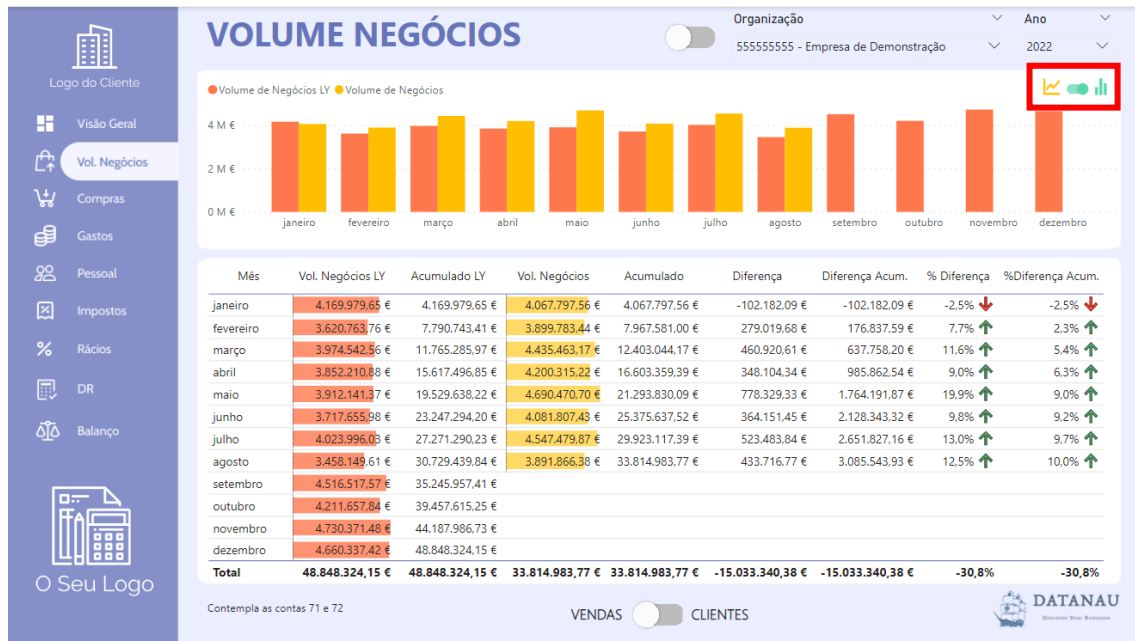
Logo do Cliente

Visão Geral
Vol. Negócios
Compras
Gastos
Pessoal
Impostos
Rácios
DR
Balanço

O Seu Logo

VOLUME NEGÓCIOS

Organização
555555555 - Empresa de Demonstração

Ano
2022

Volume de Negócios LY  Volume de Negócios

4 M €
2 M €
0 M €

janeiro fevereiro março abril maio junho julho agosto setembro outubro novembro dezembro

| Mês | Vol. Negócios LY | Acumulado LY | Vol. Negócios | Acumulado | Diferença | Diferença Acum. | % Diferença | %Diferença Acum. |
|---|---|---|---|---|---|---|---|---|
| janeiro | 4.169.979,65 € | 4.169.979,65 € | 4.067.797,56 € | 4.067.797,56 € | -102.182,09 € | -102.182,09 € | -2,5% | -2,5% |
| fevereiro | 3.620.763,76 € | 7.790.743,41 € | 3.899.783,44 € | 7.967.581,00 € | 279.019,68 € | 176.837,59 € | 7,7% | 2,3% |
| março | 3.974.542,56 € | 11.765.285,97 € | 4.435.463,17 € | 12.403.044,17 € | 460.920,61 € | 637.758,20 € | 11,6% | 5,4% |
| abril | 3.852.210,88 € | 15.617.496,85 € | 4.200.315,22 € | 16.603.359,39 € | 348.104,34 € | 985.862,54 € | 9,0% | 6,3% |
| maio | 3.912.141,37 € | 19.529.638,22 € | 4.690.470,70 € | 21.293.830,09 € | 778.329,33 € | 1.764.191,87 € | 19,9% | 9,0% |
| junho | 3.717.655,98 € | 23.247.294,20 € | 4.081.807,43 € | 25.375.637,52 € | 364.151,45 € | 2.128.343,32 € | 9,8% | 9,2% |
| julho | 4.023.996,03 € | 27.271.290,23 € | 4.547.479,87 € | 29.923.117,39 € | 523.483,84 € | 2.651.827,16 € | 13,0% | 9,7% |
| agosto | 3.458.149,61 € | 30.729.439,84 € | 3.891.866,38 € | 33.814.983,77 € | 433.716,77 € | 3.085.543,93 € | 12,5% | 10,0% |
| setembro | 4.516.517,57 € | 35.245.957,41 € | | | | | | |
| outubro | 4.211.657,84 € | 39.457.615,25 € | | | | | | |
| novembro | 4.730.371,48 € | 44.187.986,73 € | | | | | | |
| dezembro | 4.660.337,42 € | 48.848.324,15 € | | | | | | |
| Total | 48.848.324,15 € | 48.848.324,15 € | 33.814.983,77 € | 33.814.983,77 € | -15.033.340,38 € | -15.033.340,38 € | -30,8% | -30,8% |

Contempla as contas 71 e 72

VENDAS  CLIENTES

DATANAU
Discover Your Business